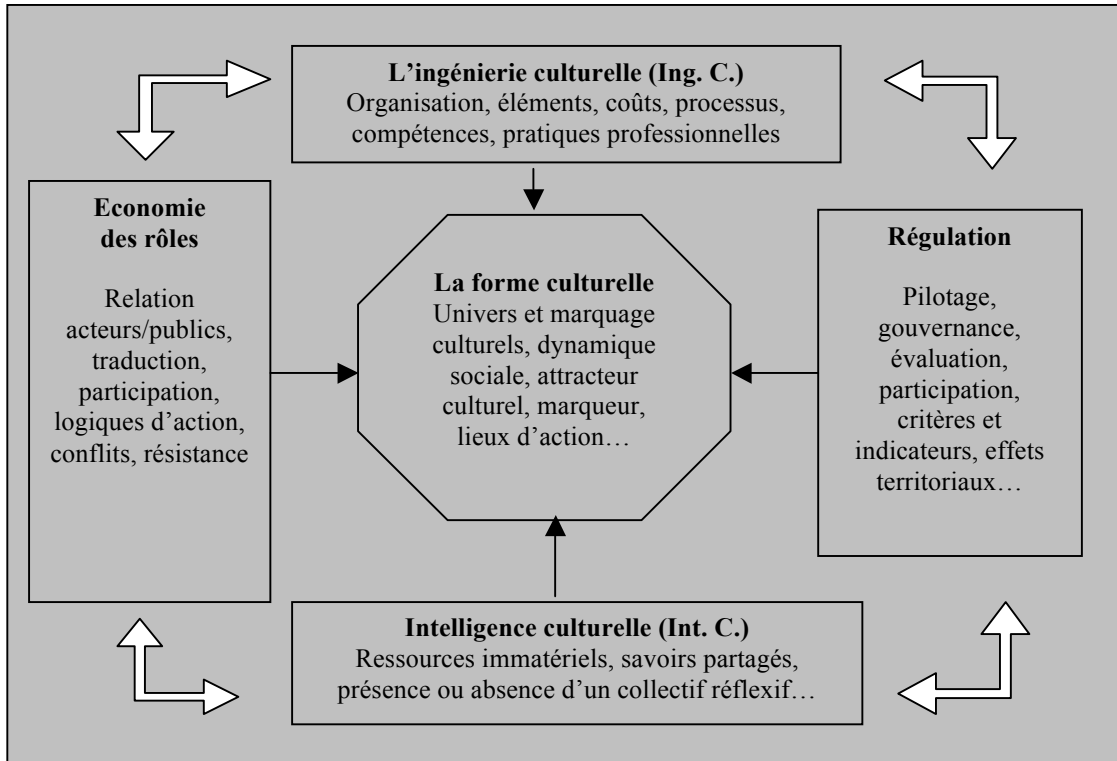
L'ingénierie culturelle (Ing. C.)
Organisation, éléments, coûts, processus, compétences, pratiques professionnelles

Economie des rôles

Relation acteurs/publics, traduction, participation, logiques d'action, conflits, résistance

La forme culturelle
Univers et marquage culturels, dynamique sociale, attracteur culturel, marqueur, lieux d'action…

Régulation

Pilotage, gouvernance, évaluation, participation, critères et indicateurs, effets territoriaux…

Intelligence culturelle (Int. C.)
Ressources immatériels, savoirs partagés, présence ou absence d'un collectif réflexif…